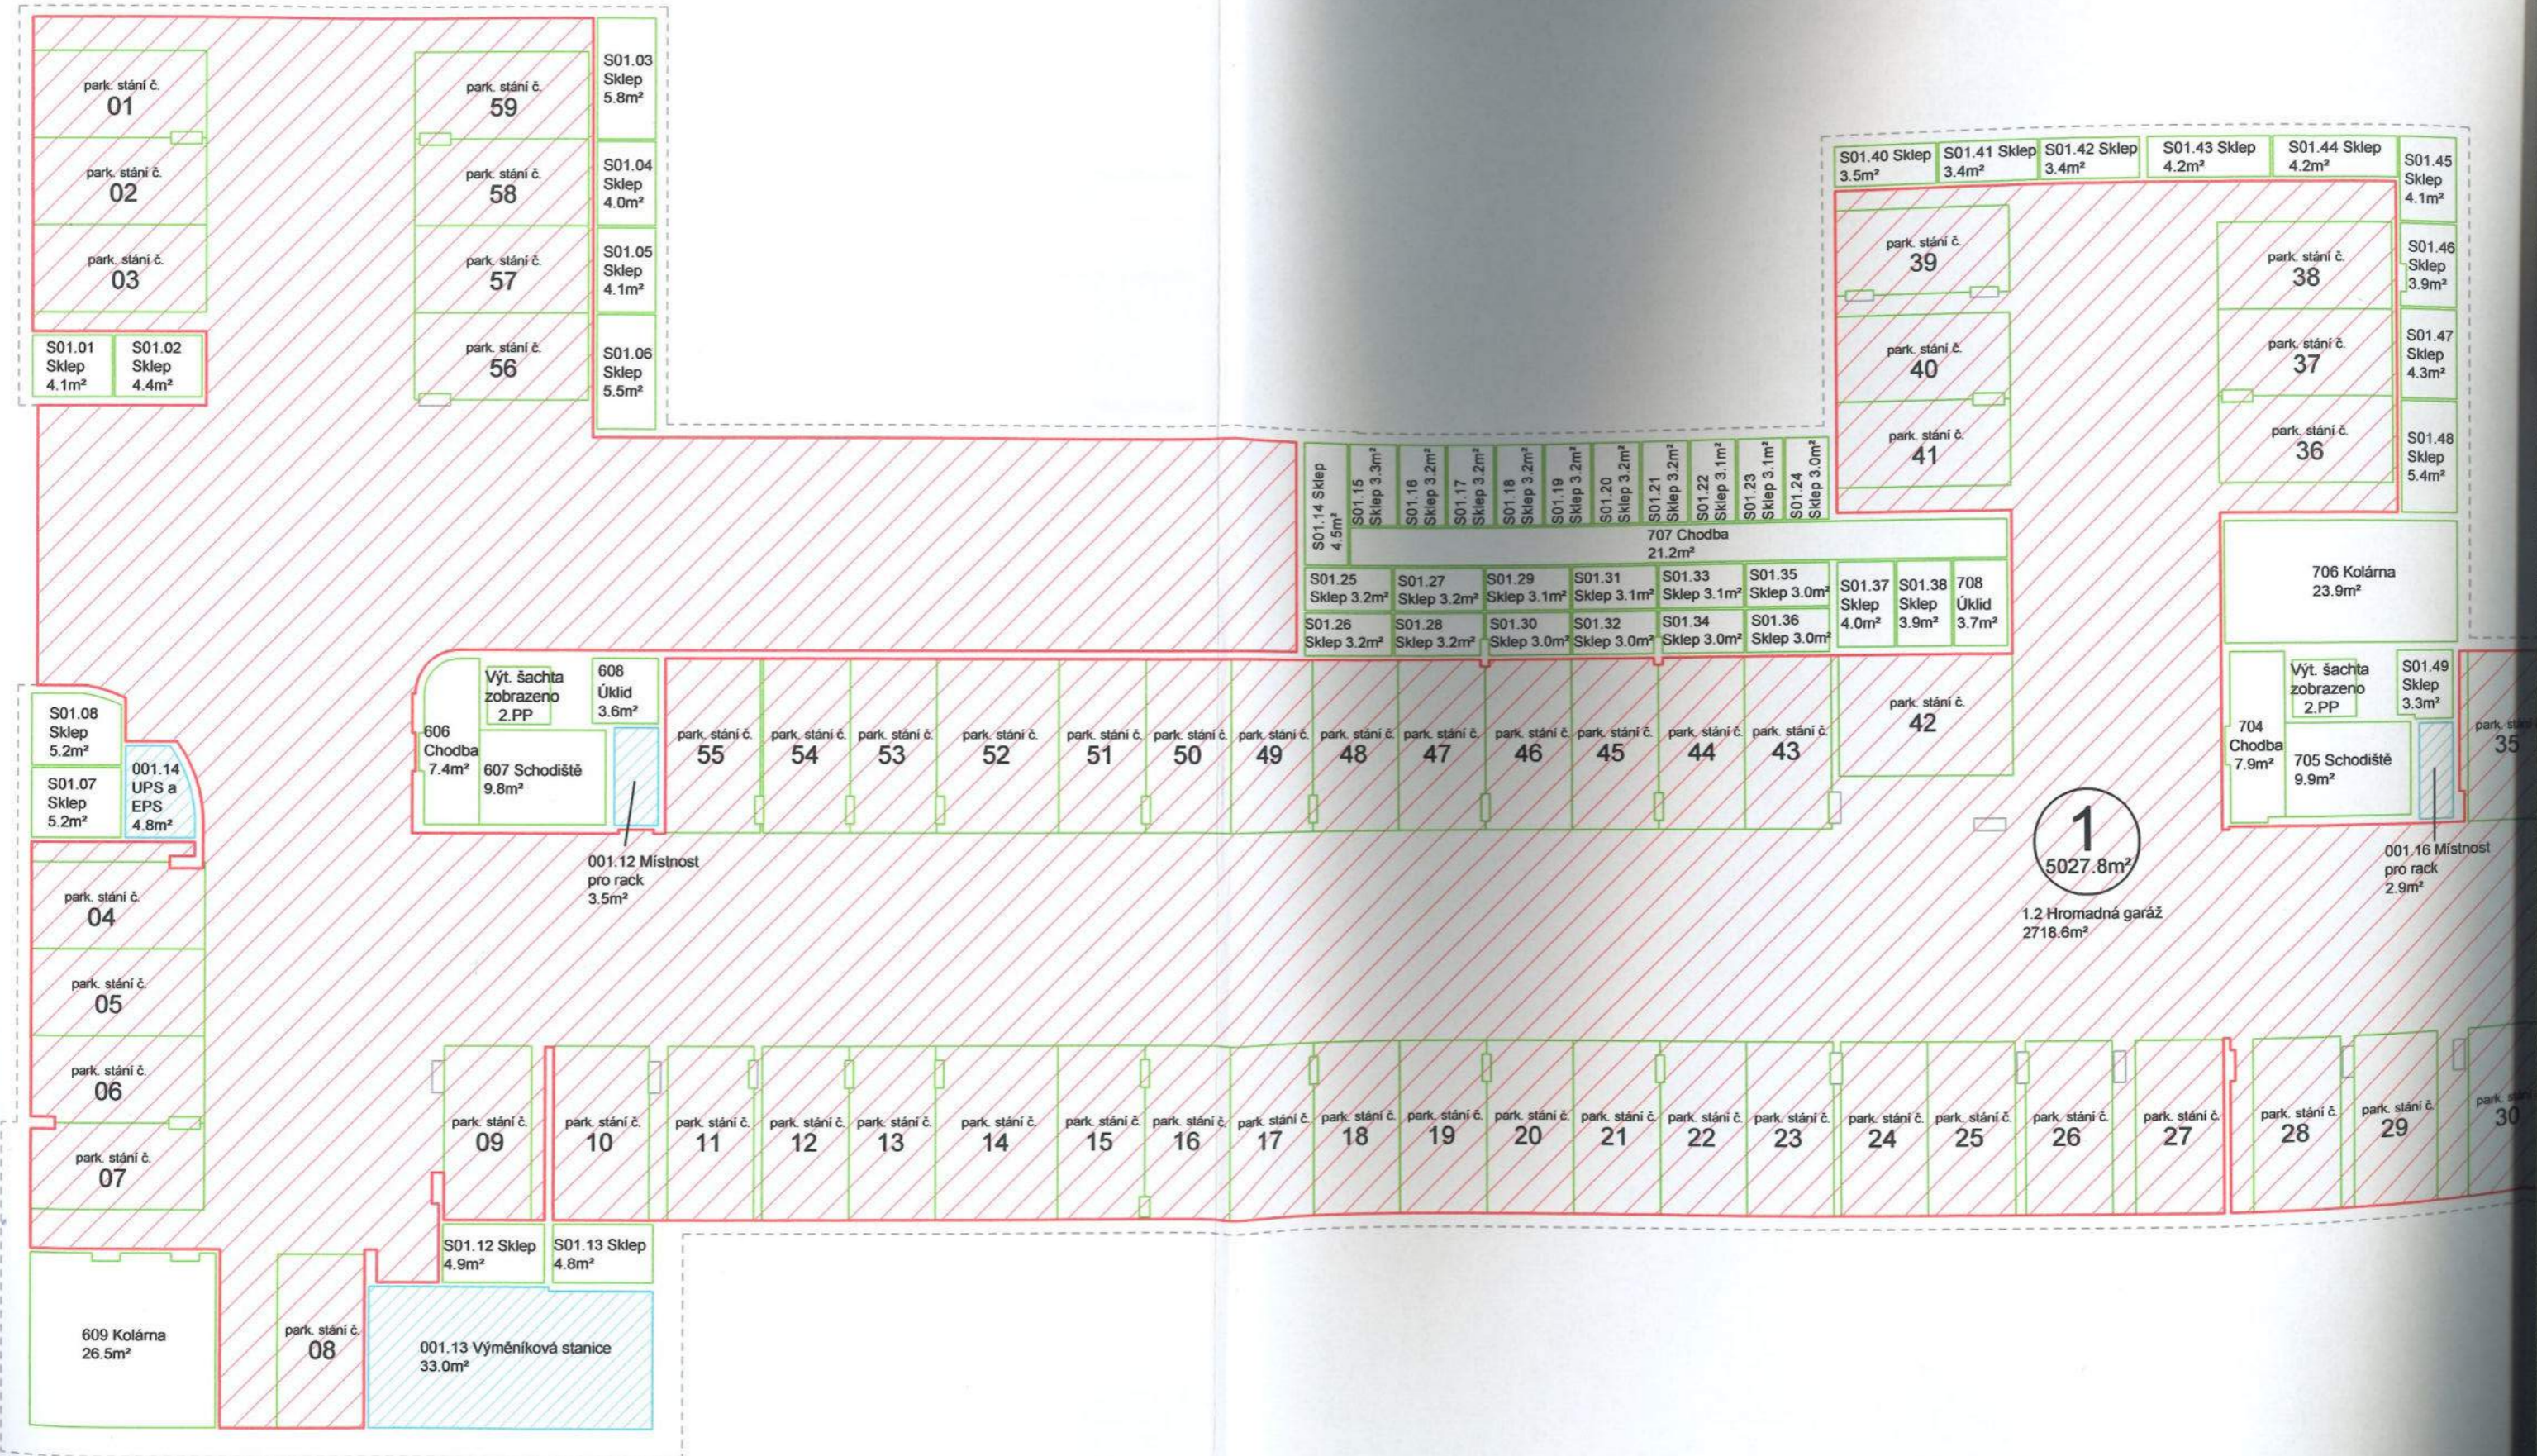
park. stání č.
01

park. stání č.
02

park. stání č.
03

S01.01
Sklep
4.1m²

S01.02
Sklep
4.4m²

park. stání č.
59

park. stání č.
58

park. stání č.
57

park. stání č.
56

S01.03
Sklep
5.8m²

S01.04
Sklep
4.0m²

S01.05
Sklep
4.1m²

S01.06
Sklep
5.5m²

S01.40 Sklep
3.5m²

S01.41 Sklep
3.4m²

S01.42 Sklep
3.4m²

S01.43 Sklep
4.2m²

S01.44 Sklep
4.2m²

S01.45
Sklep
4.1m²

S01.46
Sklep
3.9m²

S01.47
Sklep
4.3m²

S01.48
Sklep
5.4m²

park. stání č.
39

park. stání č.
40

park. stání č.
41

park. stání č.
38

park. stání č.
37

park. stání č.
36

S01.14 Sklep 4.5m²

S01.15 Sklep 3.3m²

S01.16 Sklep 3.2m²

S01.17 Sklep 3.2m²

S01.18 Sklep 3.2m²

S01.19 Sklep 3.2m²

S01.20 Sklep 3.2m²

S01.21 Sklep 3.2m²

S01.22 Sklep 3.1m²

S01.23 Sklep 3.1m²

S01.24 Sklep 3.0m²

707 Chodba
21.2m²

S01.25
Sklep 3.2m²

S01.27
Sklep 3.2m²

S01.29
Sklep 3.1m²

S01.31
Sklep 3.1m²

S01.33
Sklep 3.1m²

S01.35
Sklep 3.0m²

S01.26
Sklep 3.2m²

S01.28
Sklep 3.2m²

S01.30
Sklep 3.0m²

S01.32
Sklep 3.0m²

S01.34
Sklep 3.0m²

S01.36
Sklep 3.0m²

S01.37
Sklep
4.0m²

S01.38
Sklep
3.9m²

708
Úklid
3.7m²

706 Kolárna
23.9m²

S01.08
Sklep
5.2m²

S01.07
Sklep
5.2m²

001.14
UPS a
EPS
4.8m²

606
Chodba
7.4m²

Výt. šachta
zobrazeno
2.PP

608
Úklid
3.6m²

607 Schodiště
9.8m²

001.12 Místnost
pro rack
3.5m²

park. stání č.
55

park. stání č.
54

park. stání č.
53

park. stání č.
52

park. stání č.
51

park. stání č.
50

park. stání č.
49

park. stání č.
48

park. stání č.
47

park. stání č.
46

park. stání č.
45

park. stání č.
44

park. stání č.
43

park. stání č.
42

1
5027.8m²

1.2 Hromadná garáž
2718.6m²

704
Chodba
7.9m²

Výt. šachta
zobrazeno
2.PP

S01.49
Sklep
3.3m²

705 Schodiště
9.9m²

001.16 Místnost
pro rack
2.9m²

park. stání
35

park. stání č.
04

park. stání č.
05

park. stání č.
06

park. stání č.
07

park. stání č.
09

park. stání č.
10

park. stání č.
11

park. stání č.
12

park. stání č.
13

park. stání č.
14

park. stání č.
15

park. stání č.
16

park. stání č.
17

park. stání č.
18

park. stání č.
19

park. stání č.
20

park. stání č.
21

park. stání č.
22

park. stání č.
23

park. stání č.
24

park. stání č.
25

park. stání č.
26

park. stání č.
27

park. stání č.
28

park. stání č.
29

park. stání
30

S01.12 Sklep
4.9m²

S01.13 Sklep
4.8m²

609 Kolárna
26.5m²

park. stání č.
08

001.13 Výměníková stanice
33.0m²